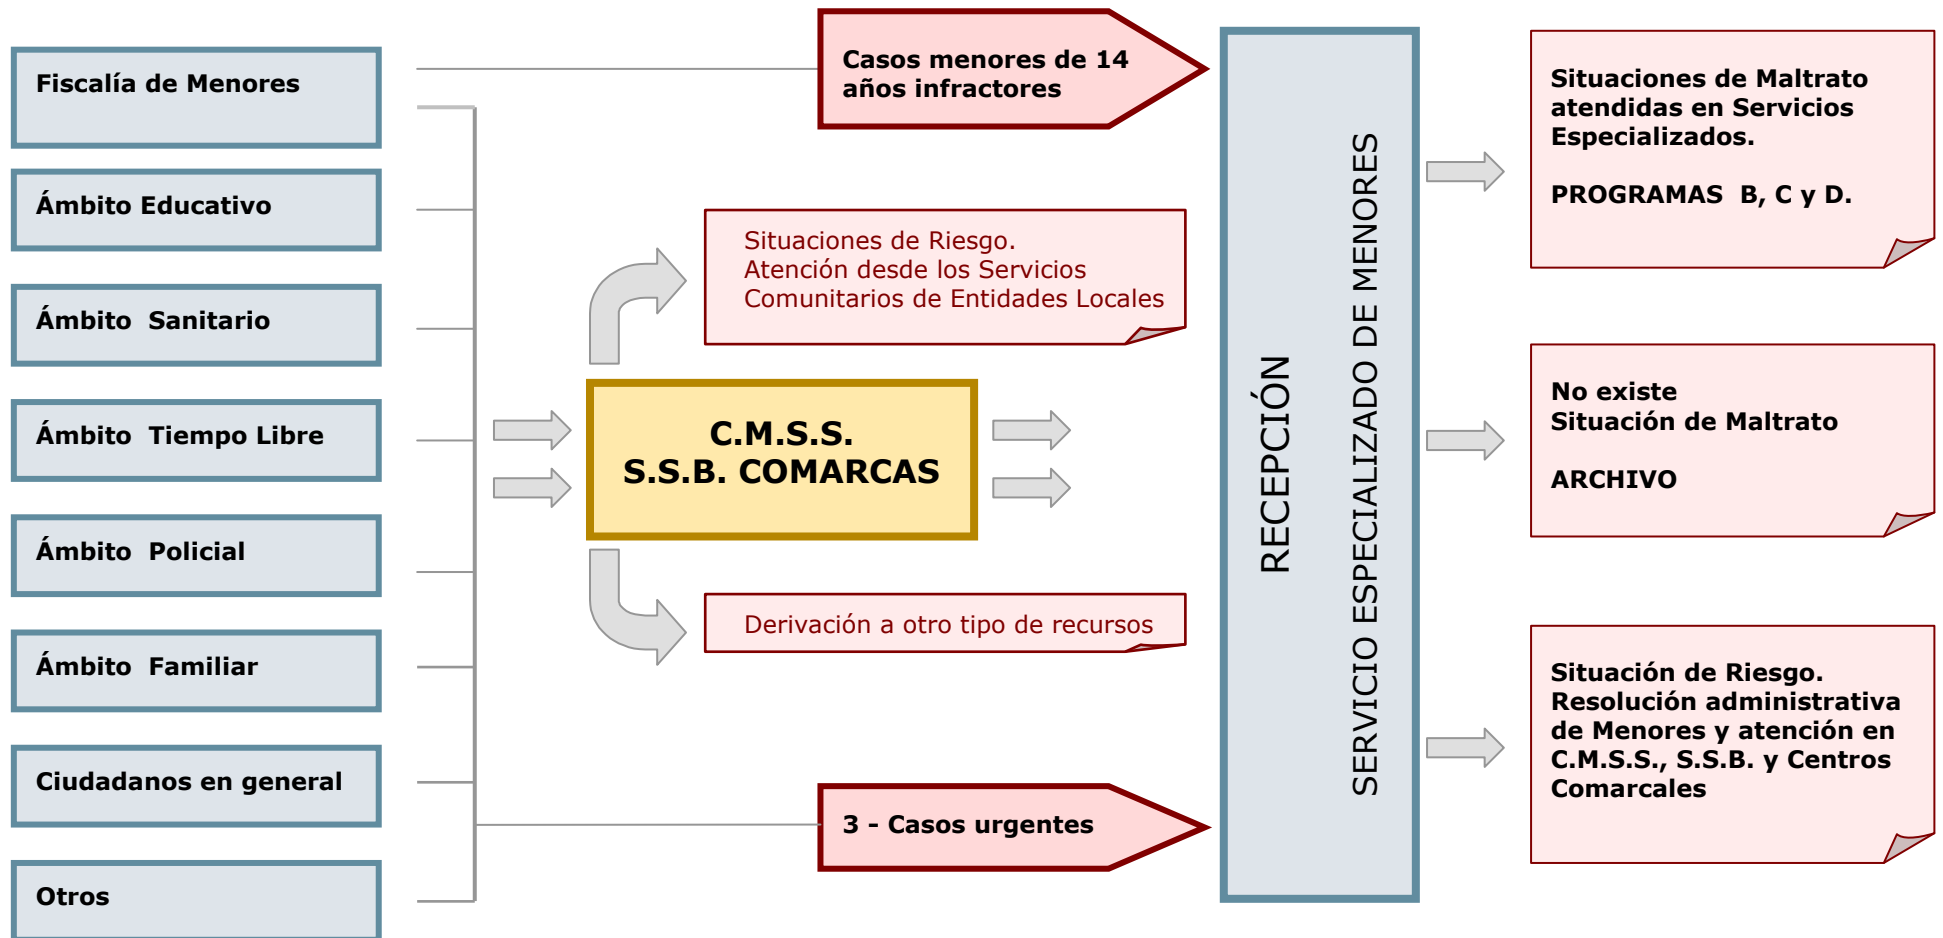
Fiscalía de Menores

Ámbito Educativo

Ámbito Sanitario

Ámbito Tiempo Libre

Ámbito Policial

Ámbito Familiar

Ciudadanos en general

Otros

Casos menores de 14 años infractores

Situaciones de Riesgo. Atención desde los Servicios Comunitarios de Entidades Locales

C.M.S.S.
S.S.B. COMARCAS

Derivación a otro tipo de recursos

3 - Casos urgentes

RECEPCIÓN

SERVICIO ESPECIALIZADO DE MENORES

Situaciones de Maltrato atendidas en Servicios Especializados.

PROGRAMAS B, C y D.

No existe Situación de Maltrato

ARCHIVO

Situación de Riesgo. Resolución administrativa de Menores y atención en C.M.S.S., S.S.B. y Centros Comarcales